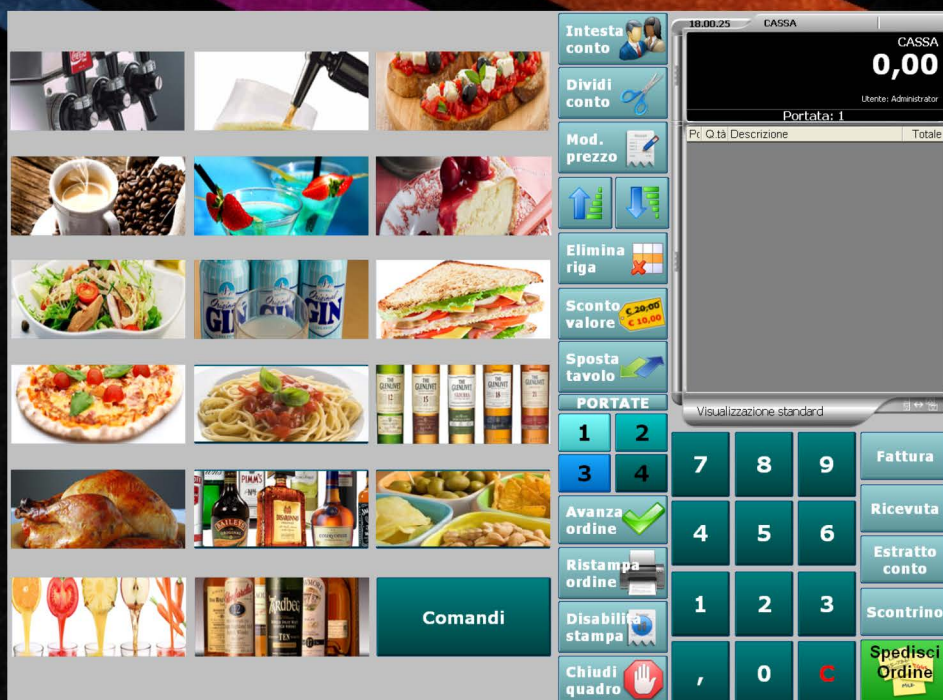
Intesta conto

Dividi conto

Mod. prezzo

Elimina riga

Sconto valore
€ 20,00
€ 10,00

Sposta tavolo

PORTATE

1
2
3
4

Avanza ordine

Ristampa ordine

Disabilita stampa

Chiudi quadro

Comandi

GIN
GIN
GIN

18.00.25
CASSA
CASSA
0,00
Utente: Administrator
Portata: 1

| Po | Q.tà | Descrizione | Totale |
|---|---|---|---|

Visualizzazione standard

7
8
9
4
5
6
1
2
3
,
0
C

Fattura
Ricevuta
Estratto conto
Scontrino
Spedisci Ordine